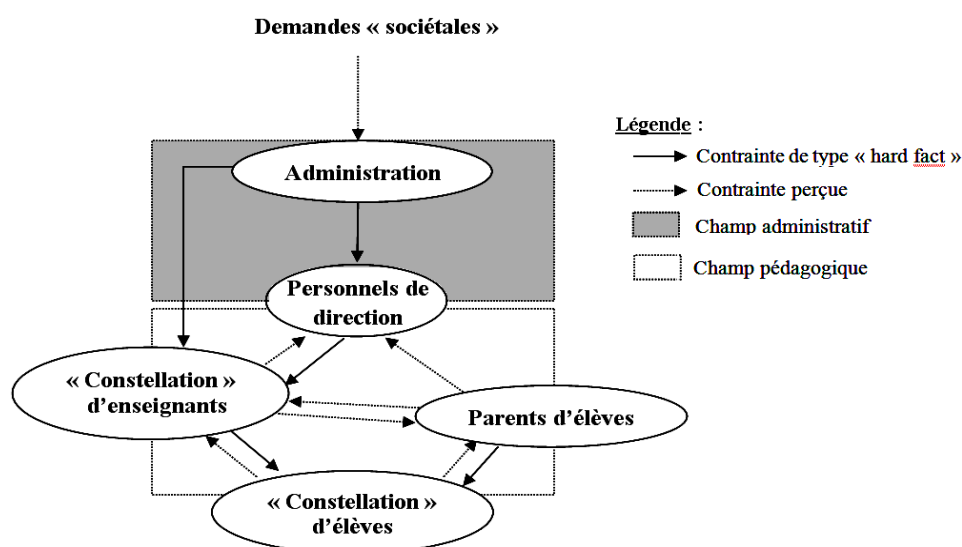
Demandes « sociétales »

Administration

Personnels de direction

« Constellation » d'enseignants

Parents d'élèves

« Constellation » d'élèves

Légende :
Contrainte de type « hard fact »
Contrainte perçue
Champ administratif
Champ pédagogique